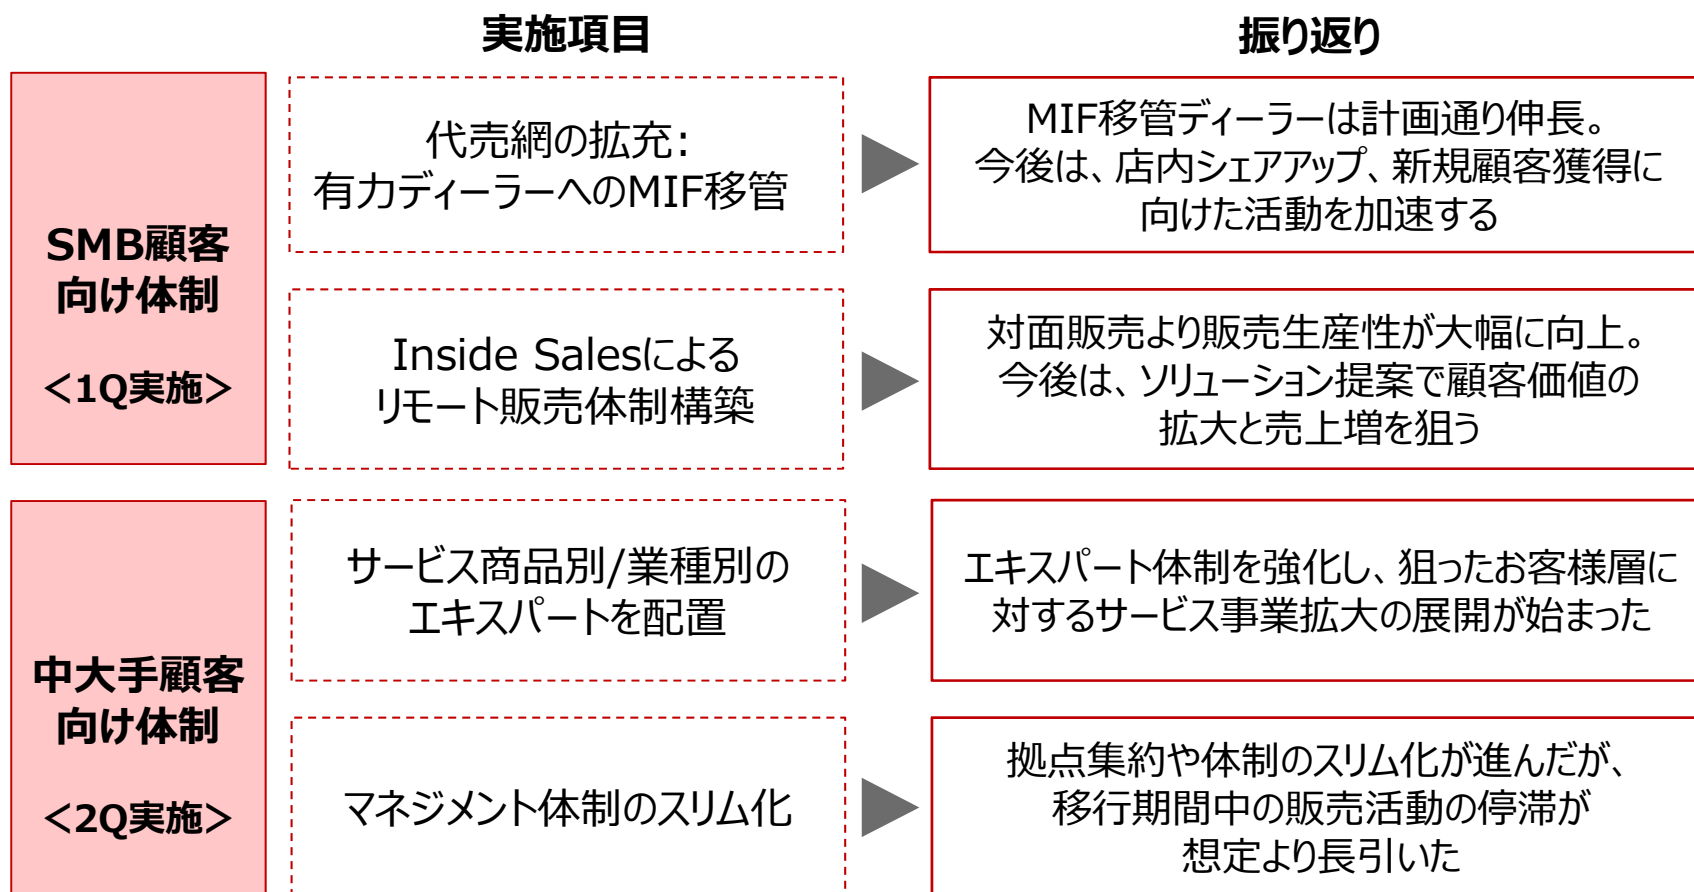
実施項目

振り返り

SMB顧客向け体制

<1Q実施>

代売網の拡充:
有力ディーラーへのMIF移管

MIF移管ディーラーは計画通り伸長。
今後は、店内シェアアップ、新規顧客獲得に向けた活動を加速する

Inside Salesによる
リモート販売体制構築

対面販売より販売生産性が大幅に向上。
今後は、ソリューション提案で顧客価値の拡大と売上増を狙う

中大手顧客向け体制

<2Q実施>

サービス商品別/業種別の
エキスパートを配置

エキスパート体制を強化し、狙ったお客様層に対するサービス事業拡大の展開が始まった

マネジメント体制のスリム化

拠点集約や体制のスリム化が進んだが、
移行期間中の販売活動の停滞が
想定より長引いた